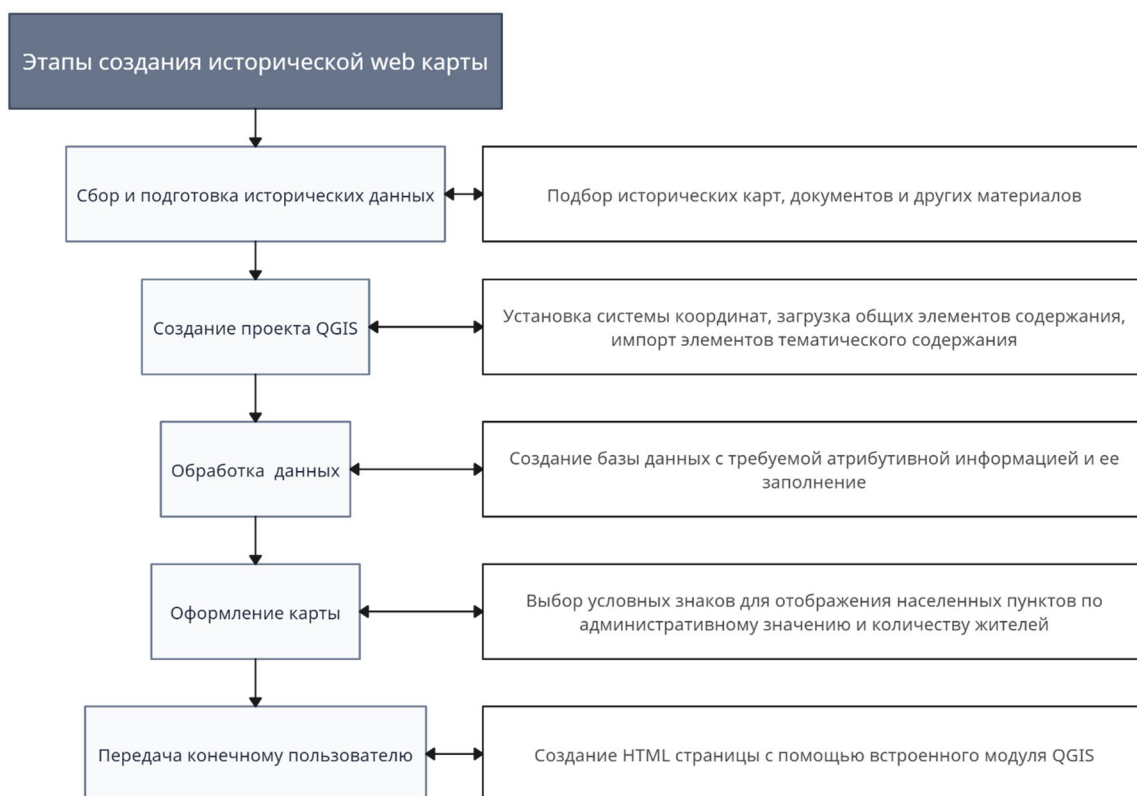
Этапы создания исторической web карты

Сбор и подготовка исторических данных

Подбор исторических карт, документов и других материалов

Создание проекта QGIS

Установка системы координат, загрузка общих элементов содержания, импорт элементов тематического содержания

Обработка данных

Создание базы данных с требуемой атрибутивной информацией и ее заполнение

Оформление карты

Выбор условных знаков для отображения населенных пунктов по административному значению и количеству жителей

Передача конечному пользователю

Создание HTML страницы с помощью встроенного модуля QGIS